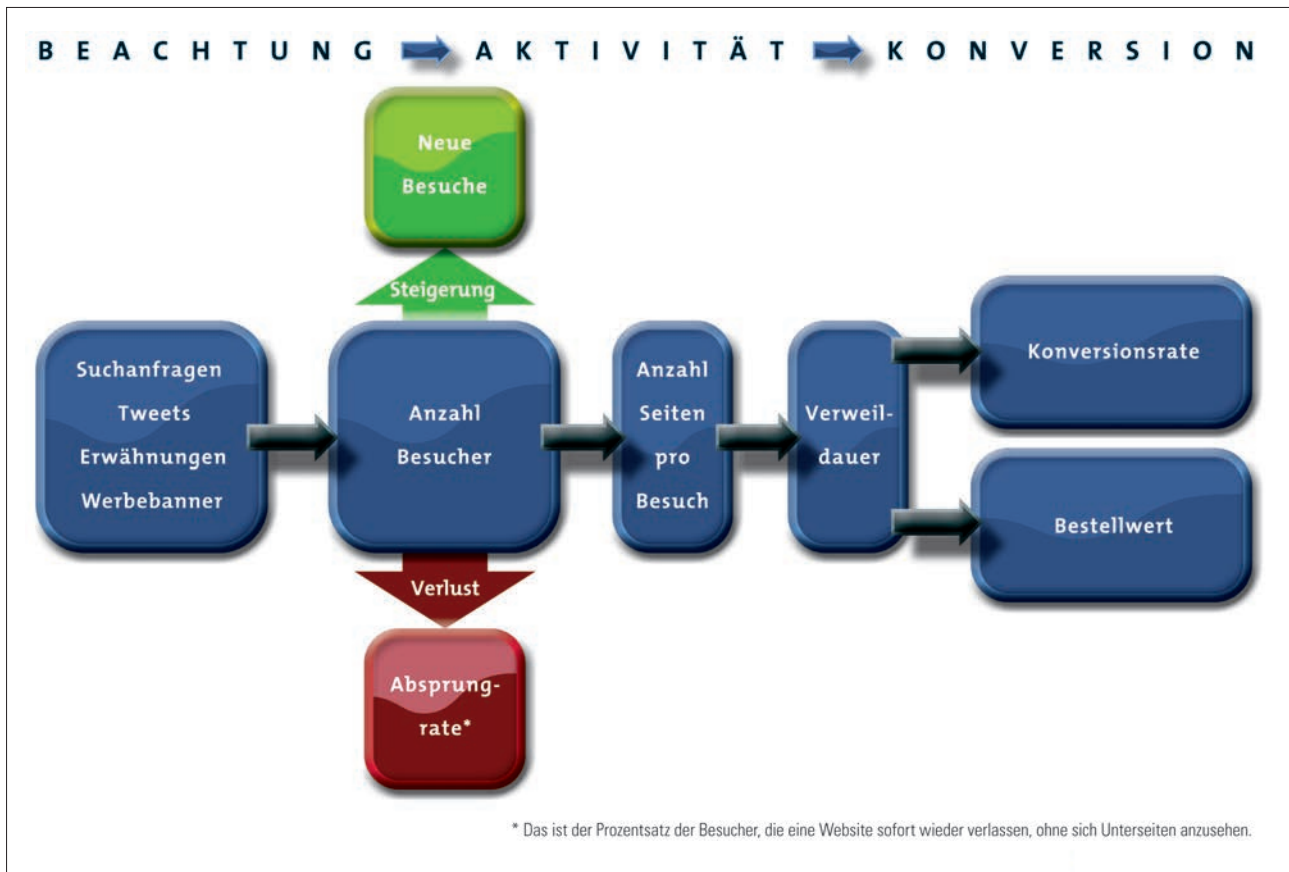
BEACHTUNG AKTIVITÄT KONVERSION

Neue Besuche

Steigerung

Suchanfragen
Tweets
Erwähnungen
Werbebanner

Anzahl Besucher

Anzahl Seiten pro Besuch

Verweildauer

Konversionsrate

Bestellwert

Verlust

Absprungrate*

* Das ist der Prozentsatz der Besucher, die eine Website sofort wieder verlassen, ohne sich Unterseiten anzusehen.